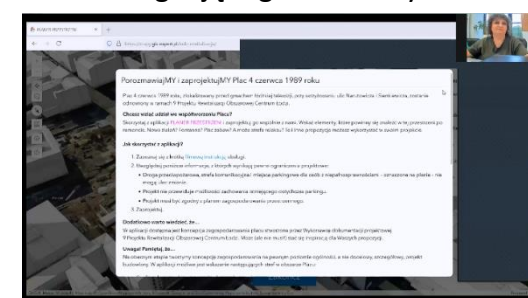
Porozmawiajmy i zaprojektujMY Plac 4 czerwca 1989 roku

Plac 4 czerwca 1989 roku, zlokalizowany przed gmachem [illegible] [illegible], przy skrzyżowaniu ulic Narutowicza i Sienkiewicza, zostanie odnowiony w ramach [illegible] Projektu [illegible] Obszarowego Centrum Łodzi.

Chcesz wziąć udział we współtworzeniu Placu?

Skorzystaj z aplikacji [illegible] i zaprojektuj go wspólnie z nami. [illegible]

Jak skorzystać z aplikacji?

1. Zapoznaj się z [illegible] obsługi.
2. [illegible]
3. Zaprojektuj.

Dodatkowo warto wiedzieć, że...

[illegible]

Uwaga! Pamiętaj, że...

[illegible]